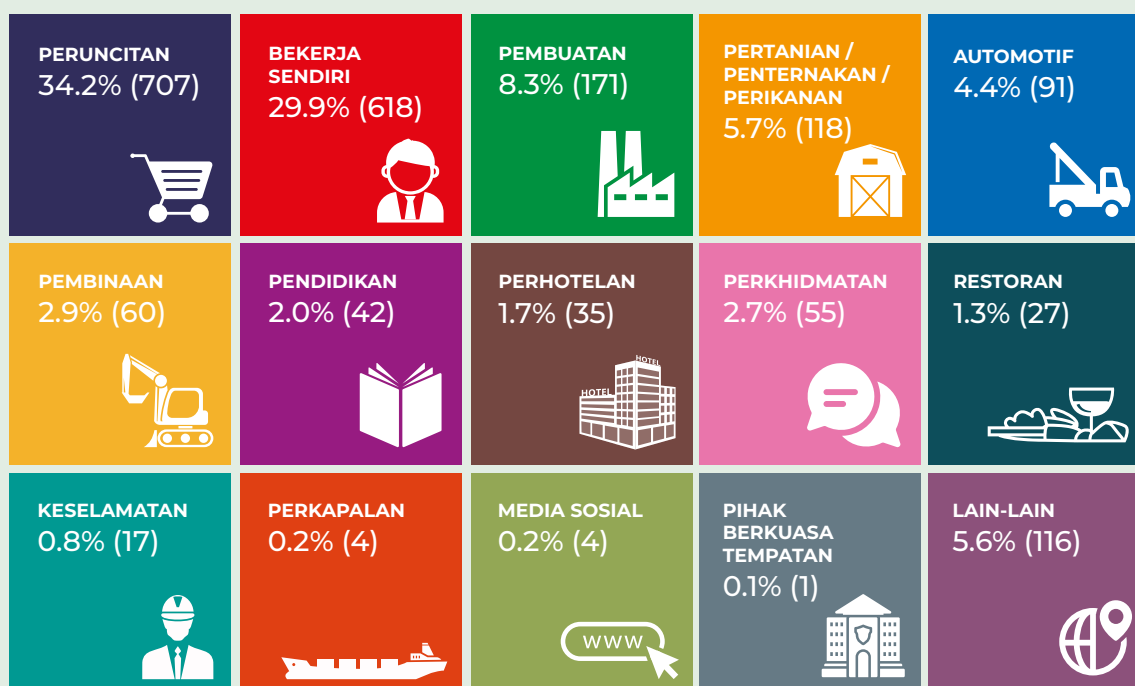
PERUNCITAN
34.2% (707)

BEKERJA SENDIRI
29.9% (618)

PEMBUATAN
8.3% (171)

PERTANIAN / PENTERNAKAN / PERIKANAN
5.7% (118)

AUTOMOTIF
4.4% (91)

PEMBINAAN
2.9% (60)

PENDIDIKAN
2.0% (42)

PERHOTELAN
1.7% (35)

HOTEL
HOTEL

PERKHIDMATAN
2.7% (55)

RESTORAN
1.3% (27)

KESELAMATAN
0.8% (17)

PERKAPALAN
0.2% (4)

MEDIA SOSIAL
0.2% (4)

WWW

PIHAK BERKUASA TEMPATAN
0.1% (1)

LAIN-LAIN
5.6% (116)